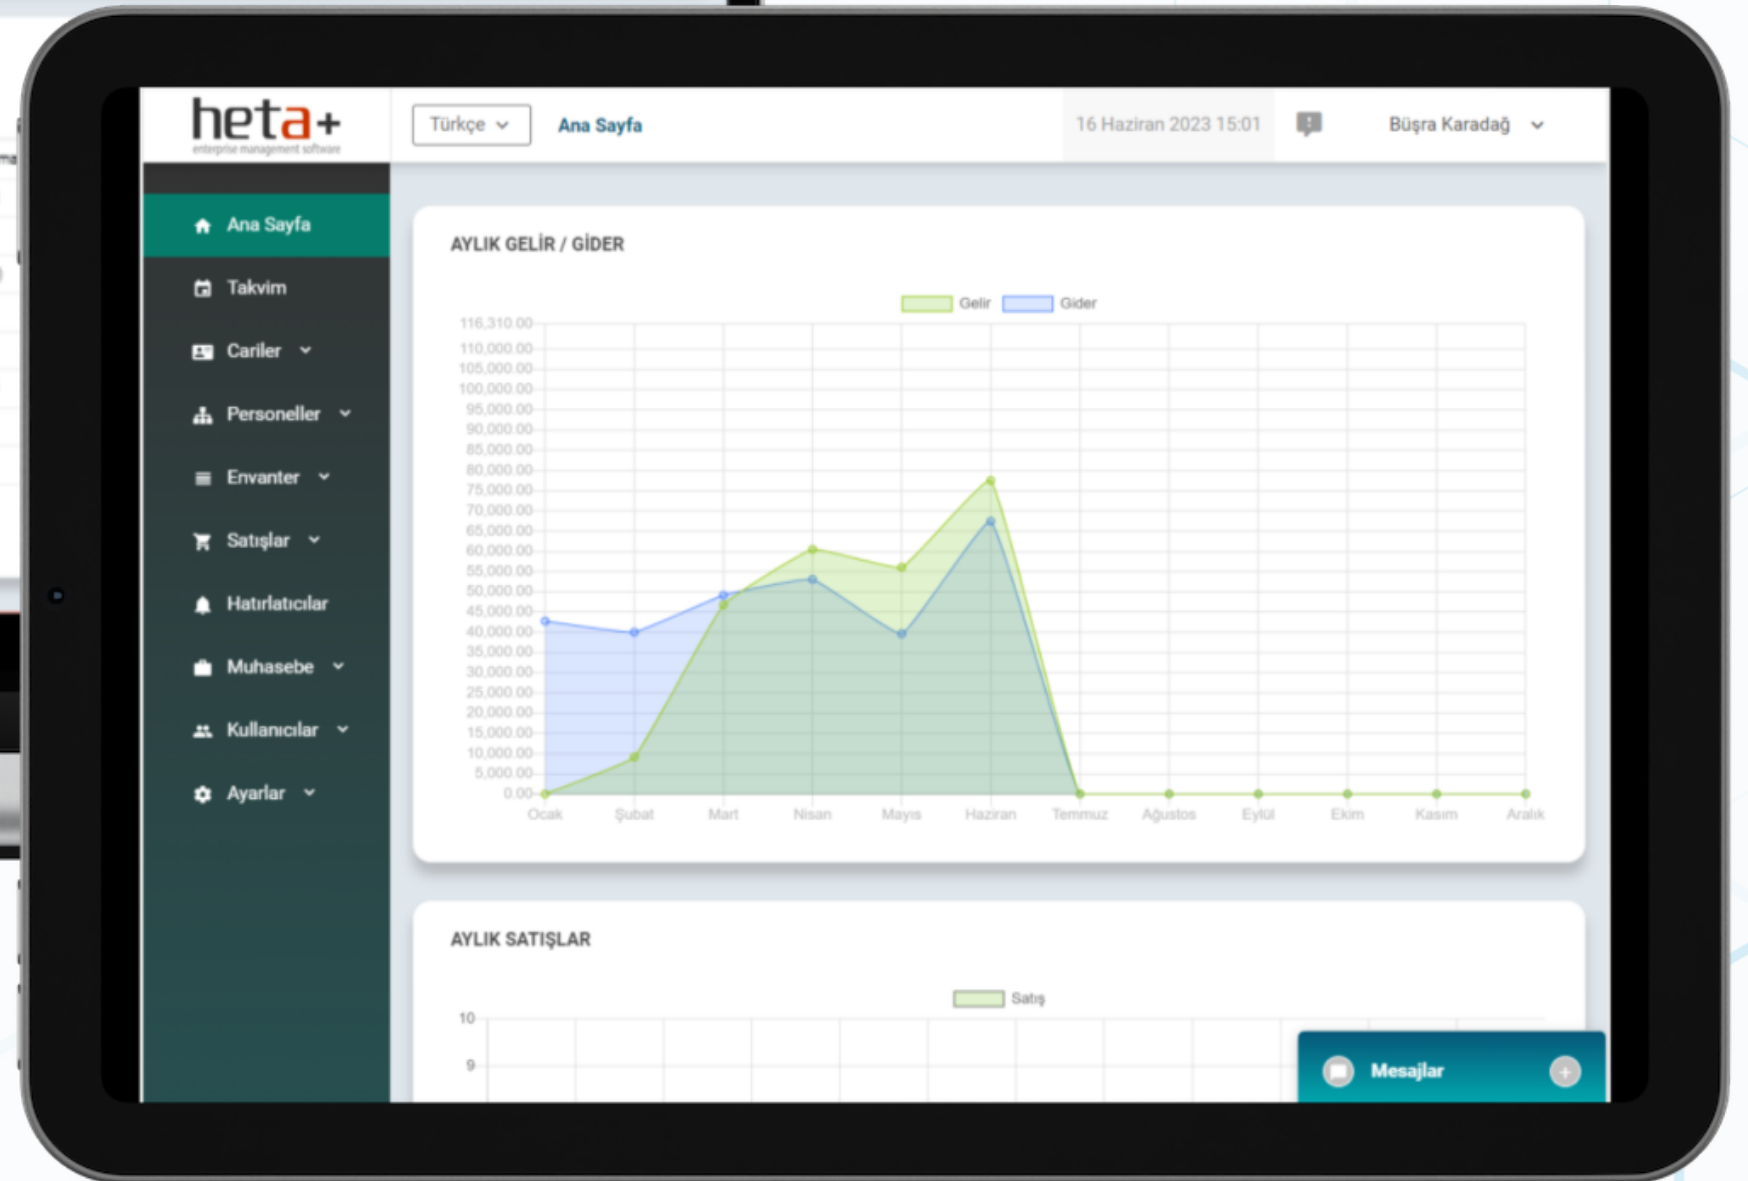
heta+
enterprise management software

Türkçe

Ana Sayfa

16 Haziran 2023 15:01

Büşra Karadağ

Ana Sayfa
Takvim
Cariler
Personeller
Envanter
Satışlar
Hatırlatıcılar
Muhasebe
Kullanıcılar
Ayarlar

AYLIK GELİR / GİDER

Gelir Gider

116,310.00
110,000.00
105,000.00
100,000.00
95,000.00
90,000.00
85,000.00
80,000.00
75,000.00
70,000.00
65,000.00
60,000.00
55,000.00
50,000.00
45,000.00
40,000.00
35,000.00
30,000.00
25,000.00
20,000.00
15,000.00
10,000.00
5,000.00
0.00

Ocak Şubat Mart Nisan Mayıs Haziran Temmuz Ağustos Eylül Ekim Kasım Aralık

AYLIK SATIŞLAR

Satış

10
9

Mesajlar